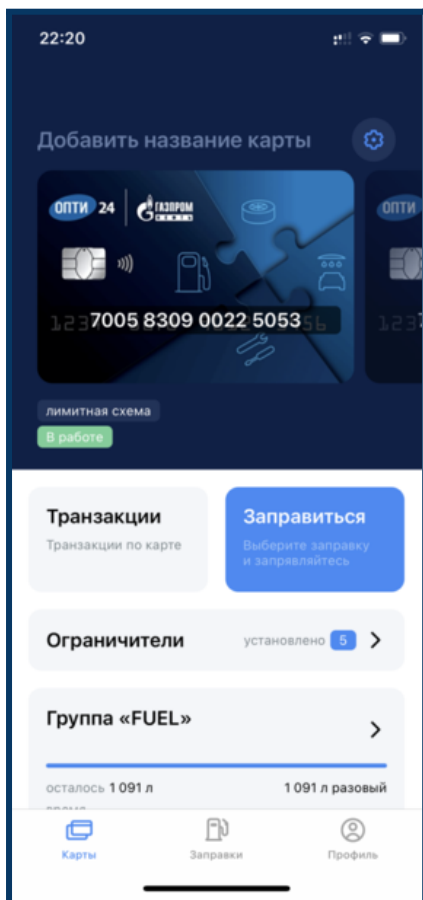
22:20

Добавить название карты

ОПТИ 24 ГАЗПРОМ НЕФТЬ

ОПТИ

7005 8309 0022 5053

лимитная схема

В работе

Транзакции

Транзакции по карте

Заправиться

Выберите заправку и заправляйтесь

Ограничители

установлено 5

Группа «FUEL»

осталось 1 091 л

1 091 л разовый

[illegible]

Карты

Заправки

Профиль